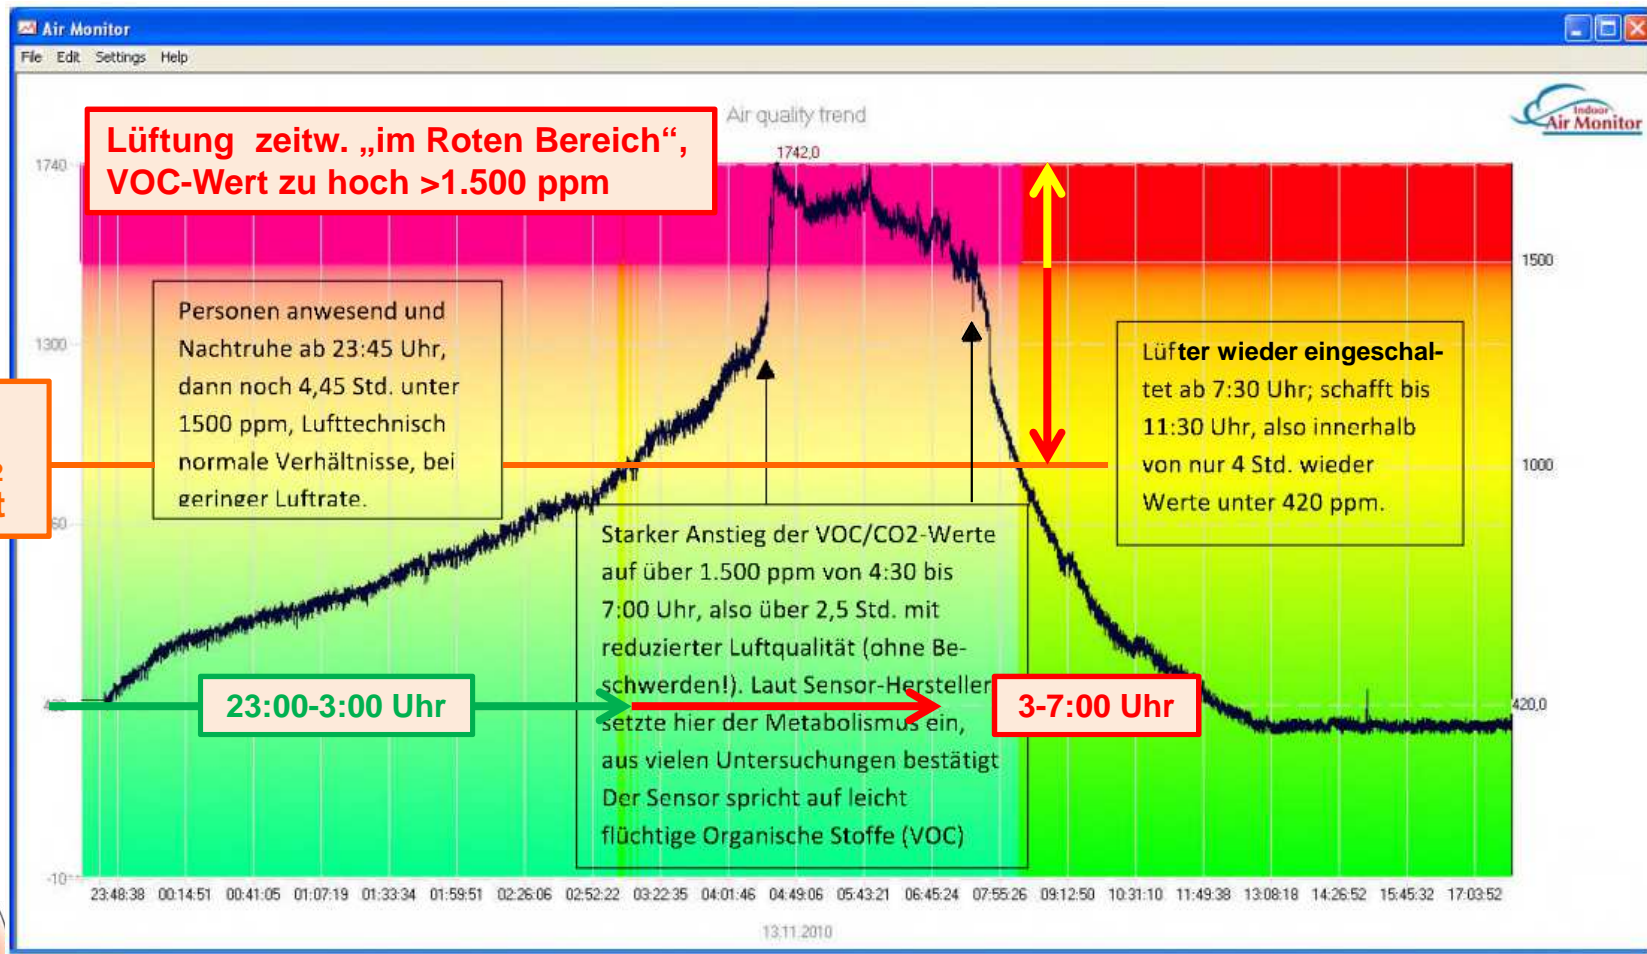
Air Monitor

File Edit Settings Help

Air quality trend

Indoor Air Monitor

Lüftung zeitw. „im Roten Bereich“, VOC-Wert zu hoch >1.500 ppm

1742,0

1740

1500

1300

1000

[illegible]60

420,0

4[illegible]

-10

Personen anwesend und Nachtruhe ab 23:45 Uhr, dann noch 4,45 Std. unter 1500 ppm, Lufttechnisch normale Verhältnisse, bei geringer Luftrate.

Lüfter wieder eingeschaltet ab 7:30 Uhr; schafft bis 11:30 Uhr, also innerhalb von nur 4 Std. wieder Werte unter 420 ppm.

Starker Anstieg der VOC/CO2-Werte auf über 1.500 ppm von 4:30 bis 7:00 Uhr, also über 2,5 Std. mit reduzierter Luftqualität (ohne Beschwerden!). Laut Sensor-Hersteller setzte hier der Metabolismus ein, aus vielen Untersuchungen bestätigt Der Sensor spricht auf leicht flüchtige Organische Stoffe (VOC)

23:00-3:00 Uhr

3-7:00 Uhr

23:48:38 00:14:51 00:41:05 01:07:19 01:33:34 01:59:51 02:26:06 02:52:22 03:22:35 04:01:46 04:49:06 05:43:21 06:45:24 07:55:26 09:12:50 10:31:10 11:49:38 13:08:18 14:26:52 15:45:32 17:03:52

13.11.2010